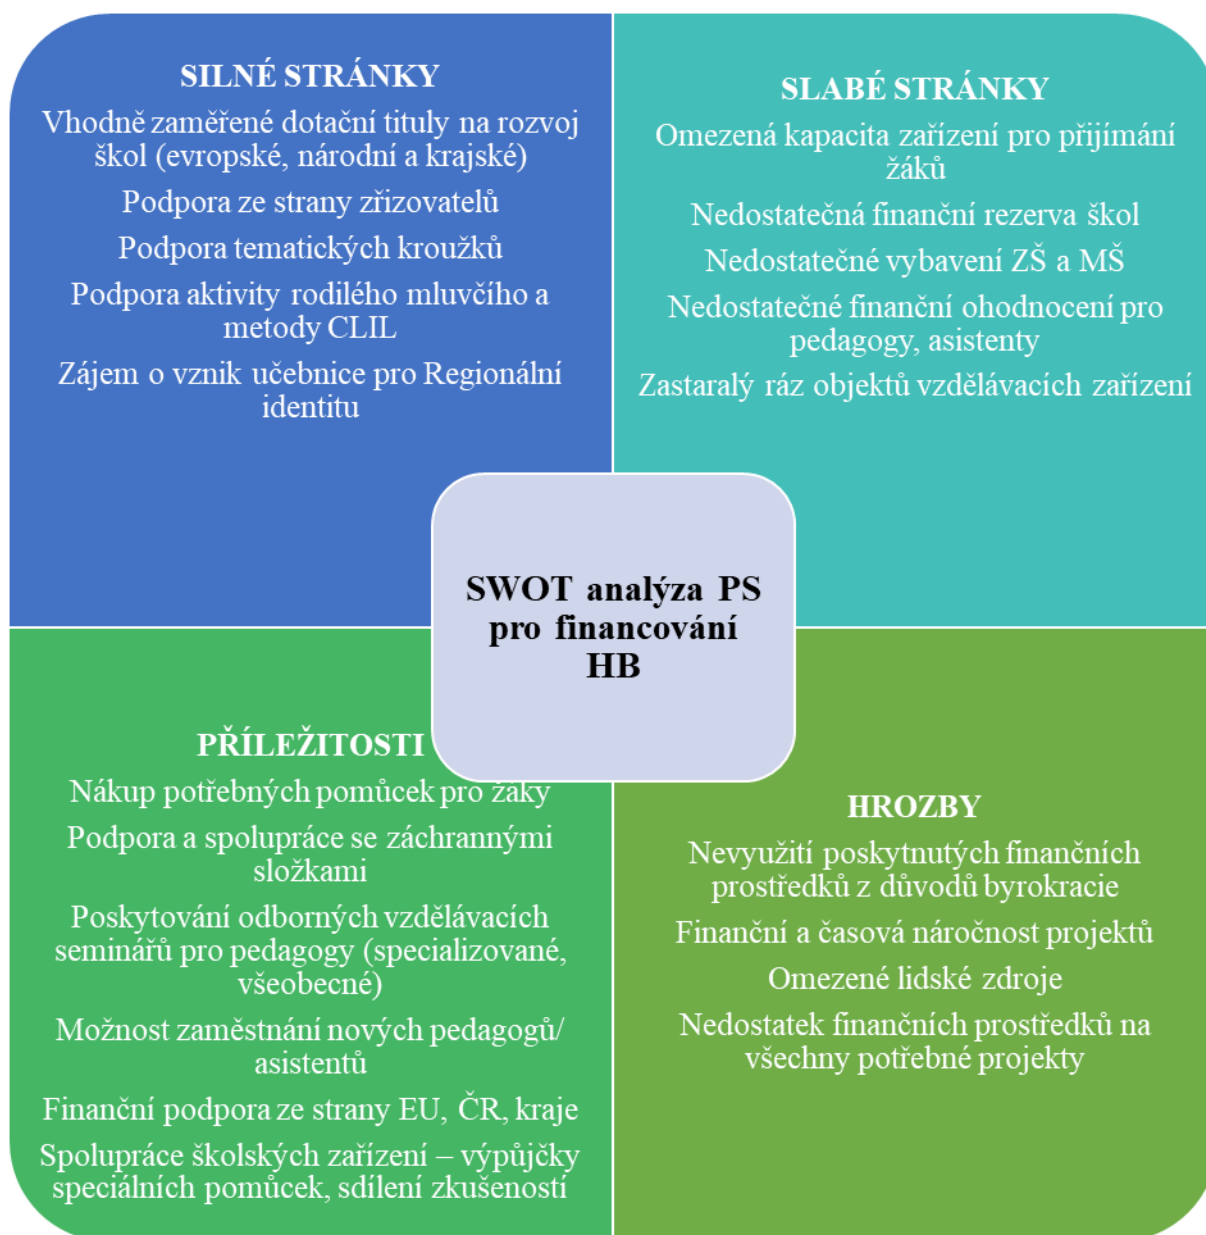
SILNÉ STRÁNKY

Vhodně zaměřené dotační tituly na rozvoj škol (evropské, národní a krajské)

Podpora ze strany zřizovatelů

Podpora tematických kroužků

Podpora aktivity rodilého mluvčího a metody CLIL

Zájem o vznik učebnice pro Regionální identitu

SLABÉ STRÁNKY

Omezená kapacita zařízení pro přijímání žáků

Nedostatečná finanční rezerva škol

Nedostatečné vybavení ZŠ a MŠ

Nedostatečné finanční ohodnocení pro pedagogy, asistenty

Zastaralý ráz objektů vzdělávacích zařízení

SWOT analýza PS pro financování HB

PŘÍLEŽITOSTI

Nákup potřebných pomůcek pro žáky

Podpora a spolupráce se záchrannými složkami

Poskytování odborných vzdělávacích seminářů pro pedagogy (specializované, všeobecné)

Možnost zaměstnání nových pedagogů/ asistentů

Finanční podpora ze strany EU, ČR, kraje

Spolupráce školských zařízení – výpůjčky speciálních pomůcek, sdílení zkušeností

HROZBY

Nevyužití poskytnutých finančních prostředků z důvodů byrokracie

Finanční a časová náročnost projektů

Omezené lidské zdroje

Nedostatek finančních prostředků na všechny potřebné projekty